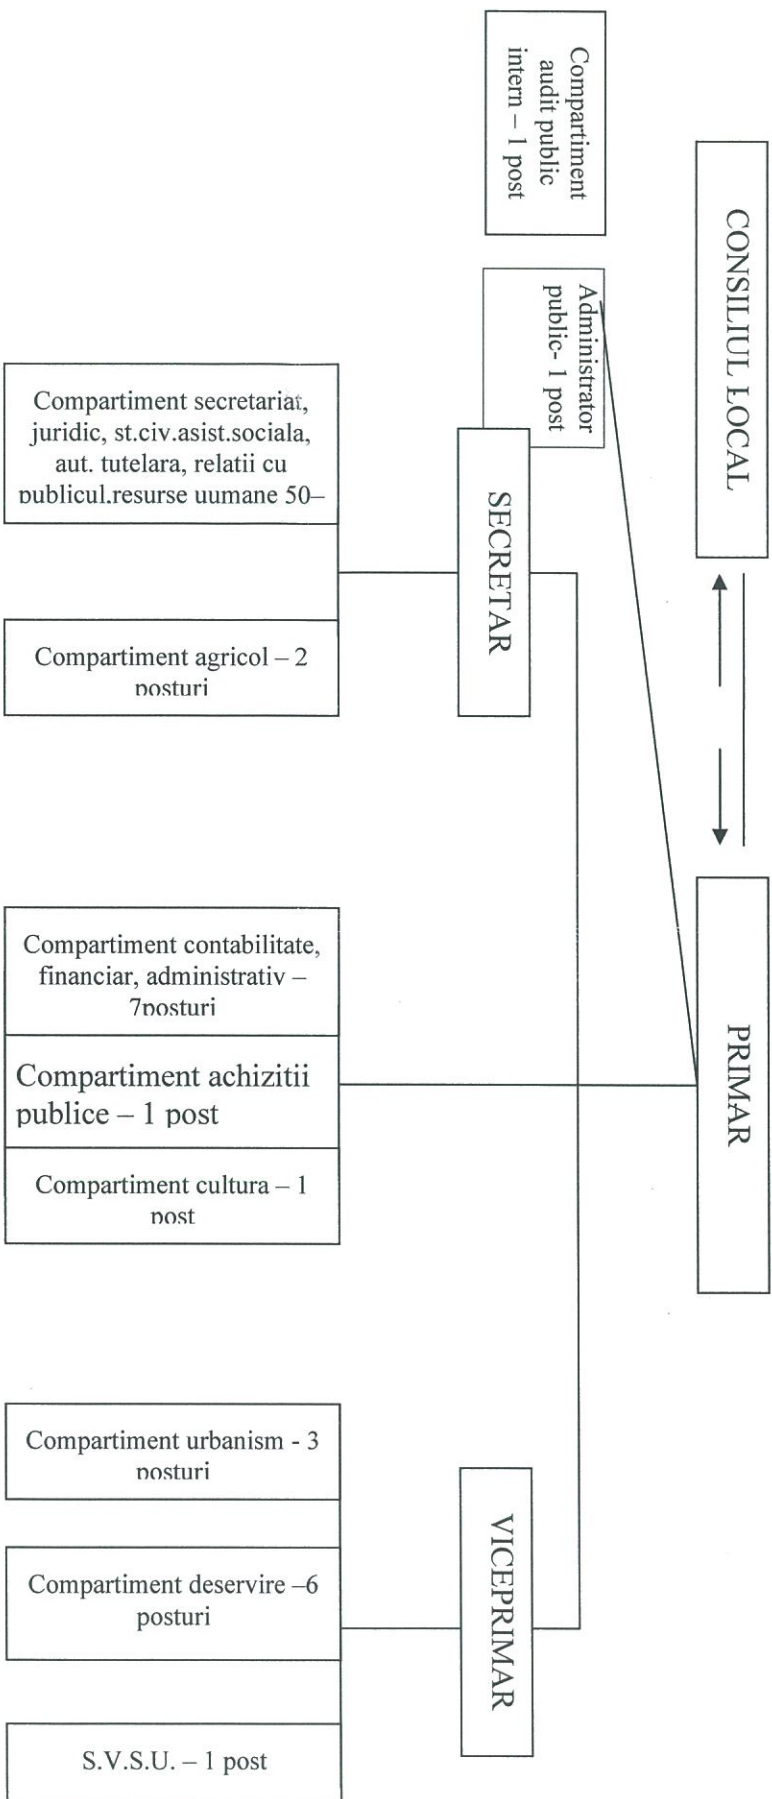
CONSILIUL LOCAL

PRIMAR

Compartiment audit public intern – 1 post

Administrator public- 1 post

SECRETAR

Compartiment secretariat, juridic, st.civ.asist.sociala, aut. tutelara, relatii cu publicul.resurse uumane 50–

Compartiment agricol – 2 posturi

Compartiment contabilitate, financiar, administrativ – 7posturi

Compartiment achizitii publice – 1 post

Compartiment cultura – 1 post

VICEPRIMAR

Compartiment urbanism - 3 posturi

Compartiment deservire –6 posturi

S.V.S.U. – 1 post